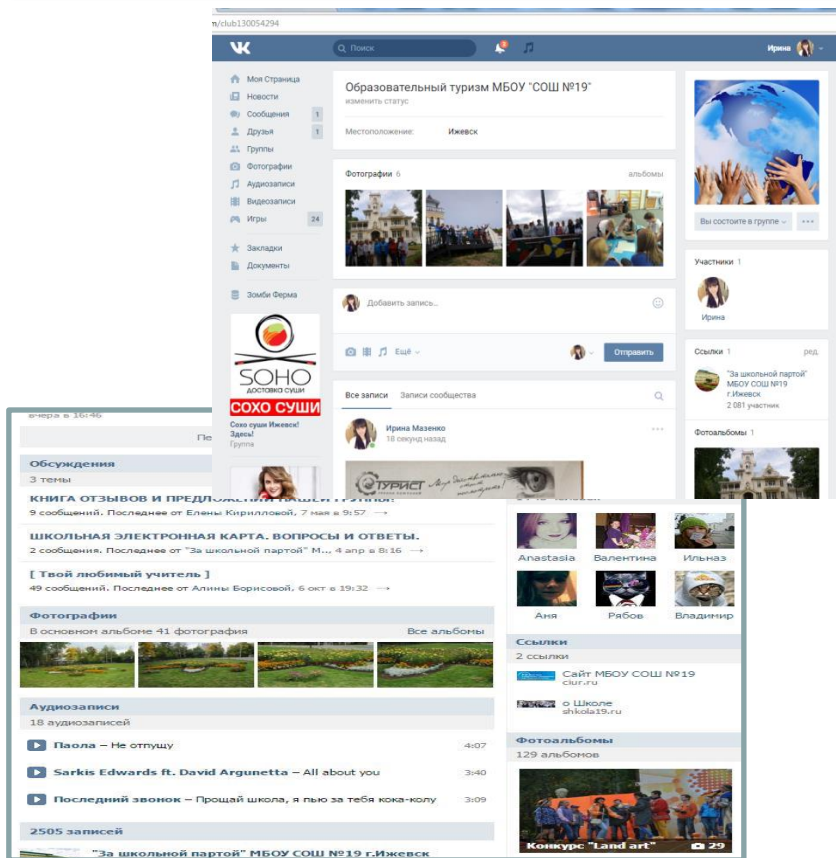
m/club130054294

Поиск

Ирина

Моя Страница
Новости
Сообщения 1
Друзья 1
Группы
Фотографии
Аудиозаписи
Видеозаписи
Игры 24
Закладки
Документы
Зомби Ферма

SOHO
ДОСТАВКА СУШИ
СОХО СУШИ
Сохо суши Ижевск! Здесь!
Группа

Образовательный туризм МБОУ "СОШ №19"
изменить статус

Местоположение: Ижевск

Фотографии 6 альбомы

Добавить запись...

Ещё

Отправить

Все записи Записи сообщества

Ирина Мазенко
18 секунд назад

ТУРИСТ

Вы состоите в группе

Участники 1

Ирина

Ссылки 1 ред.

"За школьной партой" МБОУ СОШ №19 г.Ижевск
2 081 участник

Фотоальбомы 1

вчера в 16:46

Пе

Обсуждения
3 темы

КНИГА ОТЗЫВОВ И ПРЕДЛО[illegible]
9 сообщений. Последнее от Елены Кирилловой, 7 мая в 9:57

ШКОЛЬНАЯ ЭЛЕКТРОННАЯ КАРТА. ВОПРОСЫ И ОТВЕТЫ.
2 сообщения. Последнее от "За школьной партой" М... 4 апр в 8:16

[ Твой любимый учитель ]
49 сообщений. Последнее от Алины Борисовой, 6 окт в 19:32

Фотографии
В основном альбоме 41 фотография Все альбомы

Аудиозаписи
18 аудиозаписей

Паола – Не отпущу 4:07
Sarkis Edwards ft. David Argunetta – All about you 3:40
Последний звонок – Прощай школа, я пью за тебя кока-колу 3:09

2505 записей

"За школьной партой" МБОУ СОШ №19 г.Ижевск

Anastasia Валентина Ильназ
Аня Рябов Владимир

Ссылки
2 ссылки

Сайт МБОУ СОШ №19
ciur.ru

о Школе
shkola19.ru

Фотоальбомы
129 альбомов

Конкурс "Land art" 29